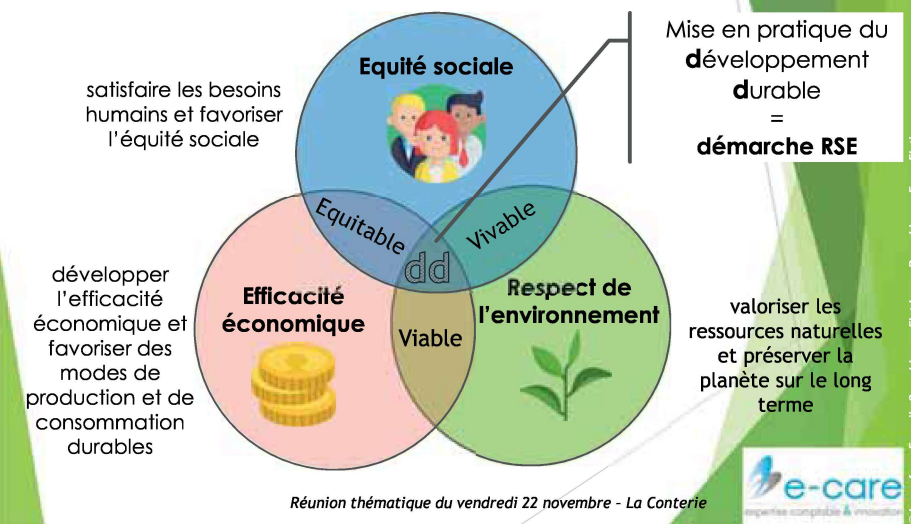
satisfaire les besoins humains et favoriser l'équité sociale

Equité sociale

Mise en pratique du développement durable
=
démarche RSE

Equitable

Vivable

dd

développer l'efficacité économique et favoriser des modes de production et de consommation durables

Efficacité économique

Viable

Respect de l'environnement

valoriser les ressources naturelles et préserver la planète sur le long terme

Réunion thématique du vendredi 22 novembre – La Conterie

e-care
expertise comptable & innovation